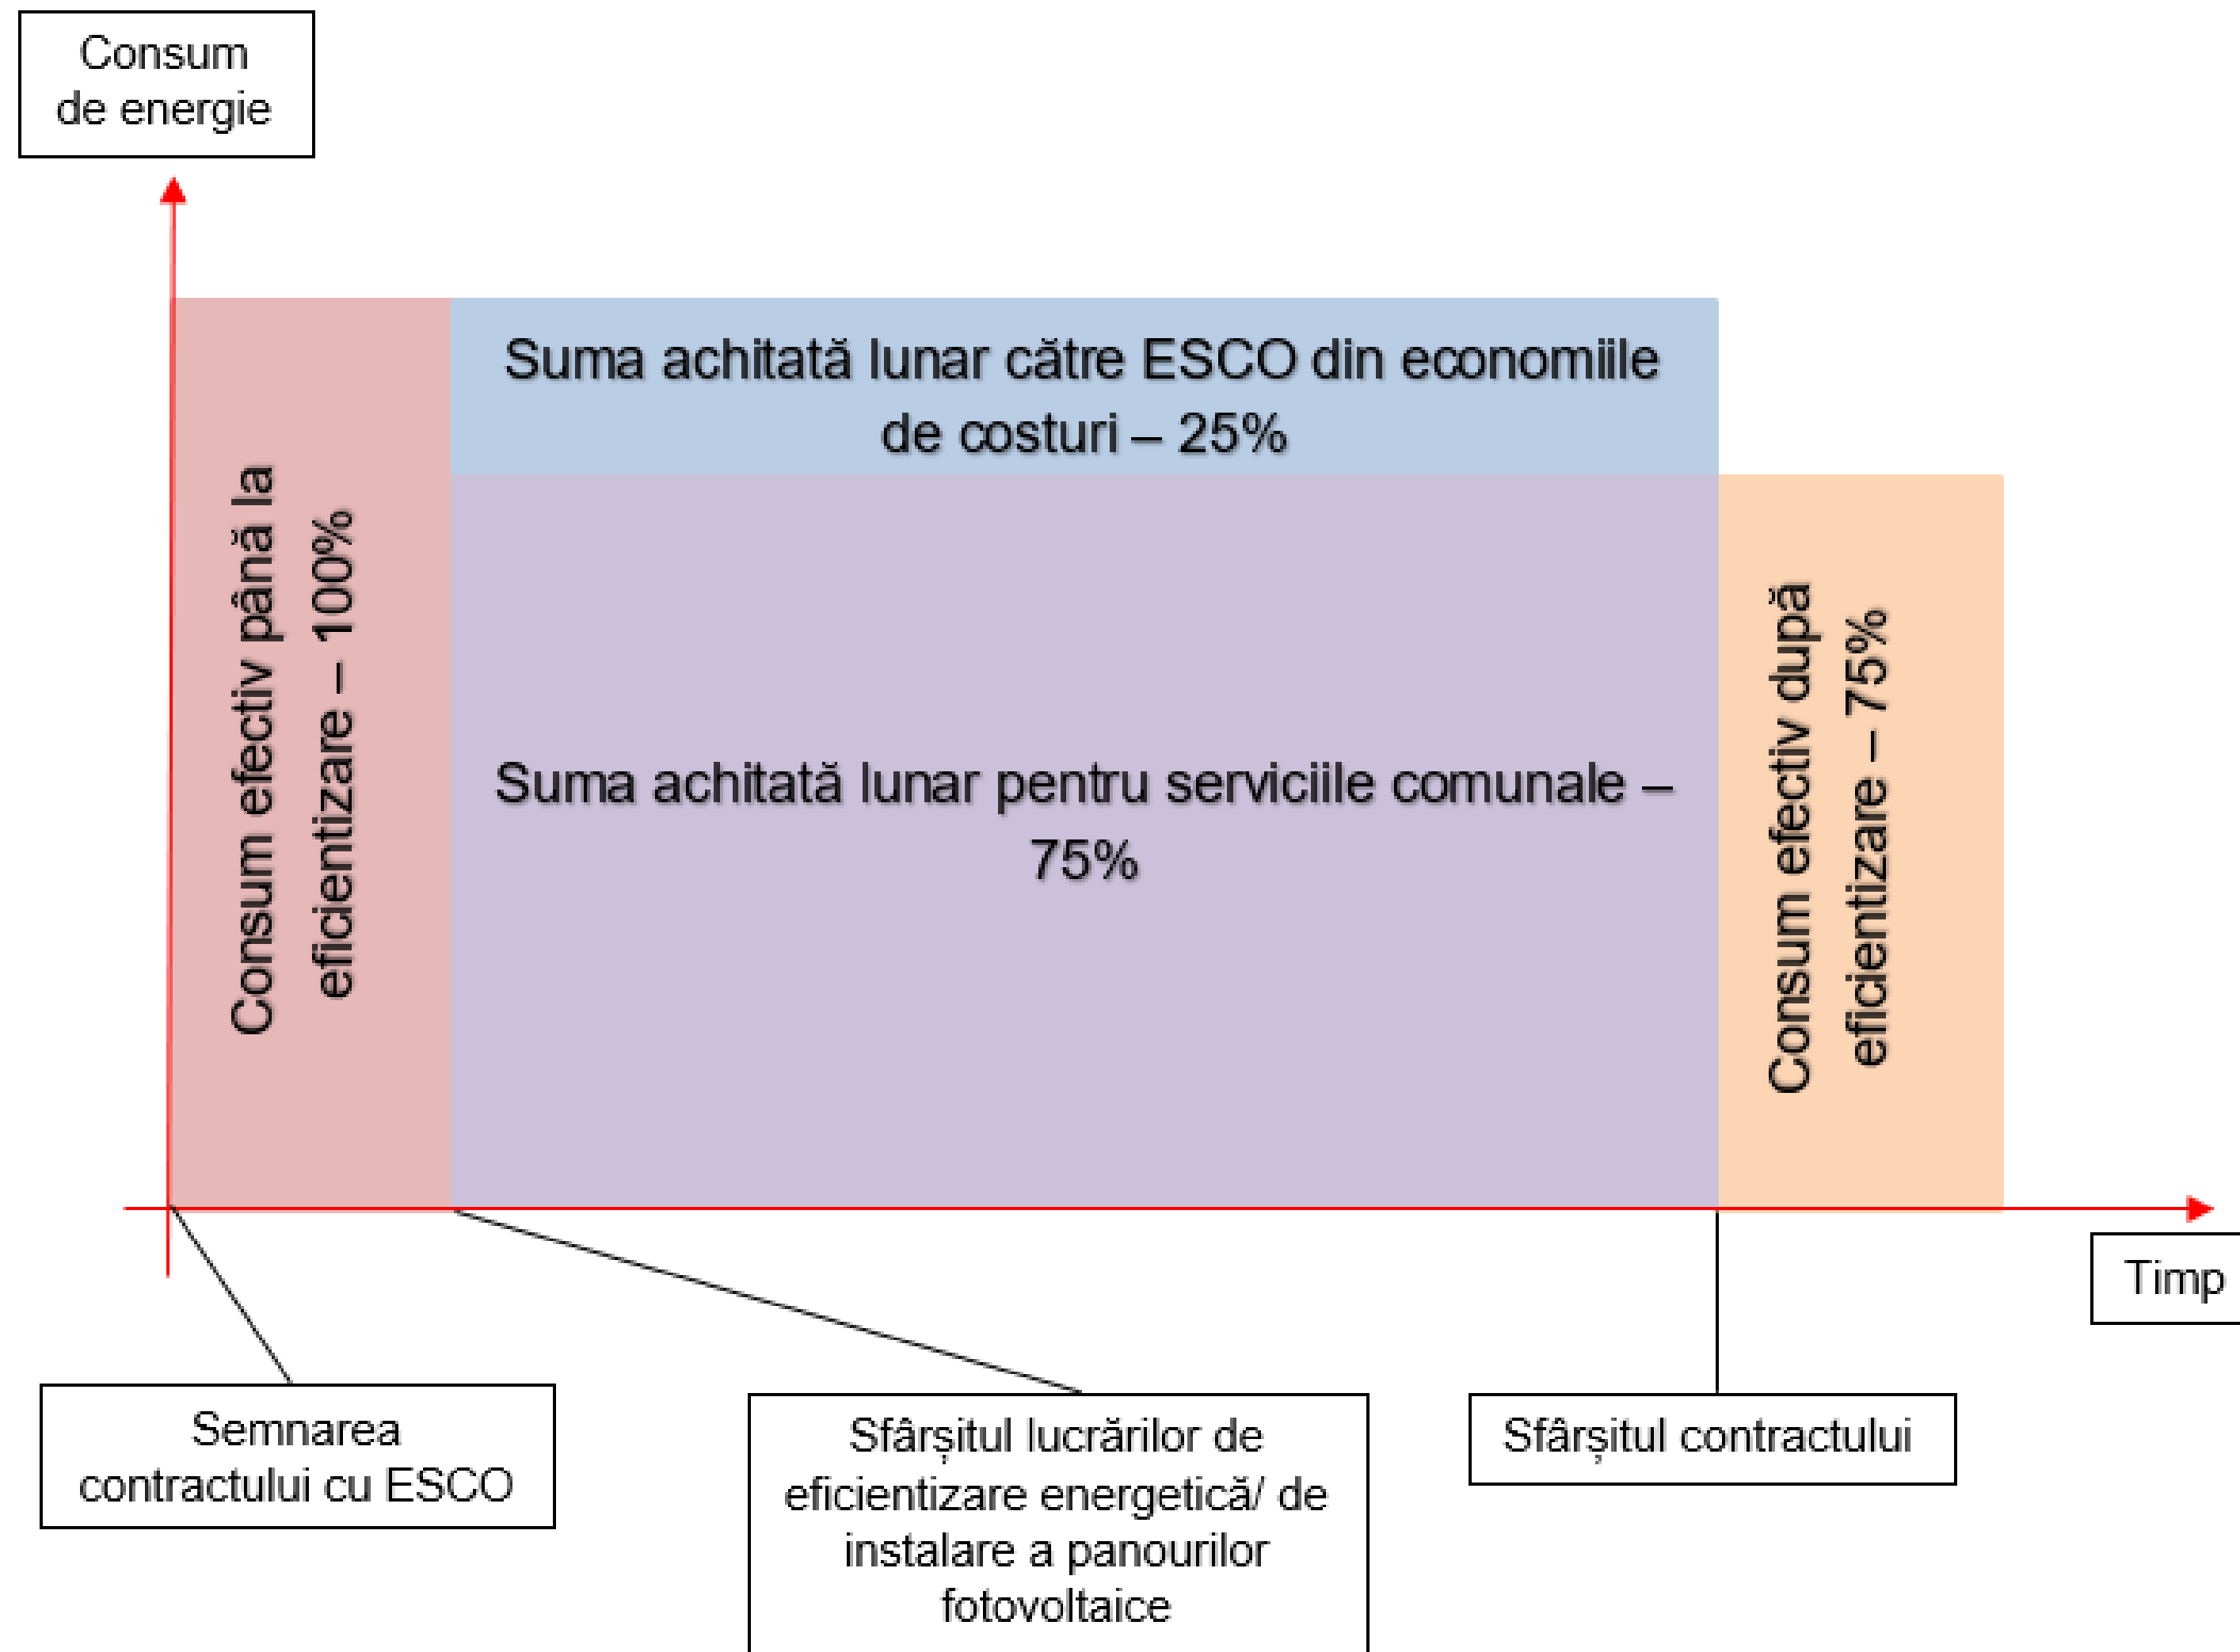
Consum de energie

Consum efectiv până la eficientizare – 100%

Suma achitată lunar către ESCO din economiile de costuri – 25%

Suma achitată lunar pentru serviciile comunale – 75%

Consum efectiv după eficientizare – 75%

Timp

Semnarea contractului cu ESCO

Sfârșitul lucrărilor de eficientizare energetică/ de instalare a panourilor fotovoltaice

Sfârșitul contractului